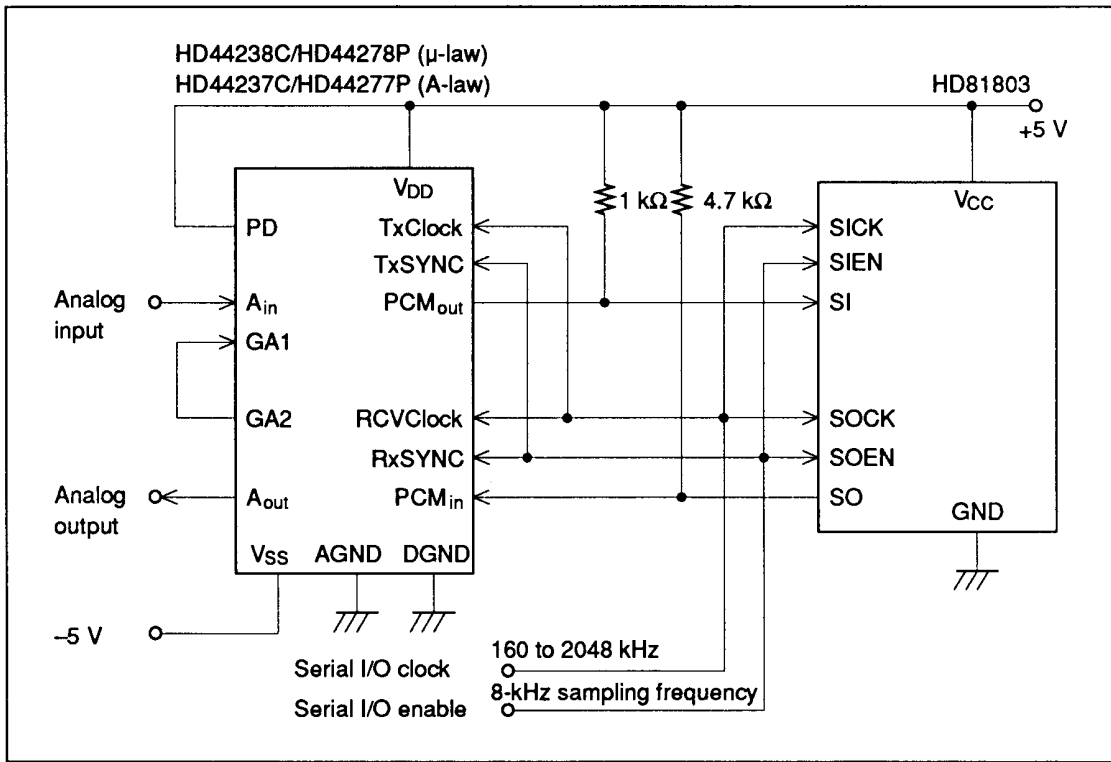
HD44238C/HD44278P (μ-law)
HD44237C/HD44277P (A-law)

HD81803

+5 V

$V_{DD}$

PD

TxClock

TxSYNC

$A_{in}$

PCM$_{out}$

GA1

GA2

RCVClock

RxSYNC

$A_{out}$

PCM$_{in}$

$V_{SS}$

AGND

DGND

1 kΩ

4.7 kΩ

$V_{CC}$

SICK

SIEN

SI

SOCK

SOEN

SO

GND

Analog input

Analog output

–5 V

160 to 2048 kHz

Serial I/O clock

8-kHz sampling frequency

Serial I/O enable